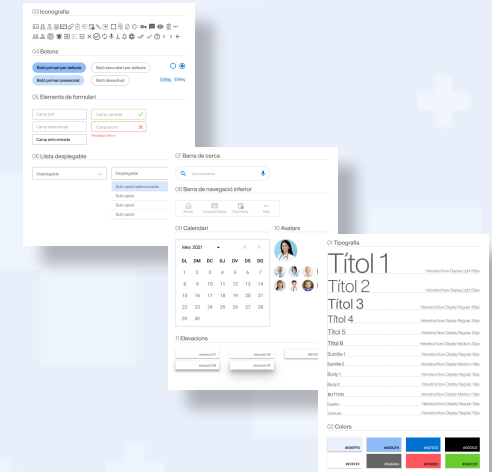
03 Iconografia

04 Botons

Botó primari per defecte

Botó secundari per defecte

Botó primari pressionat

Botó desactivat

Enllaç

Enllaç

05 Elements de formulari

Camp text

Camp correcte

Camp seleccionat

Camp erroni

Missatge d'error

Camp amb entrada

06 Llista desplegable

Desplegable

Desplegable

Sub-opció seleccionada

Sub-opció

Sub-opció

Sub-opció

07 Barra de cerca

Nom de cerca

08 Barra de navegació inferior

Home

Consulta Online

Cita Prèvia

Més

09 Calendari

Mes 2021

| DL | DM | DC | DJ | DV | DS | DG |
|---|---|---|---|---|---|---|
| 1 | 2 | 3 | 4 | 5 | 6 | 7 |
| 8 | 9 | 10 | 11 | 12 | 13 | 14 |
| 15 | 16 | 17 | 18 | 19 | 20 | 21 |
| 22 | 23 | 24 | 25 | 26 | 27 | 28 |
| 29 | 30 | | | | | |

10 Avatars

11 Elevacions

elevació 01

elevació 02

elevació 03

elevació 04

01 Tipografia

Títol 1

Títol 2

Títol 3

Títol 4

Títol 5

Títol 6

Subtitle 1

Subtitle 2

Body 1

Body 2

BUTTON

Caption

Overline

02 Colors

#2D8FFA

#65A2F0

#0072CE

#000000

#E9E9E9

#B4B4B4

#FF5A5A

#3DC020